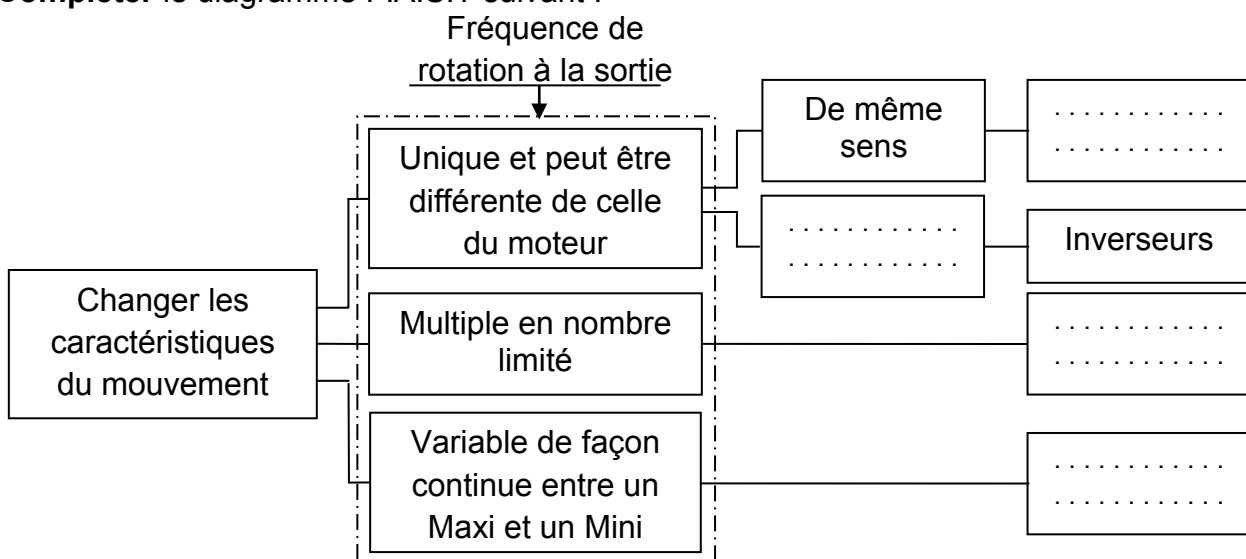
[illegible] le diagramme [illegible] suivant :

Fréquence de rotation à la sortie

Changer les caractéristiques du mouvement

Unique et peut être différente de celle du moteur

De même sens

. . . . . . . . . . .
. . . . . . . . . . .

. . . . . . . . . . .
. . . . . . . . . . .

Inverseurs

Multiple en nombre limité

. . . . . . . . . . .
. . . . . . . . . . .

Variable de façon continue entre un Maxi et un Mini

. . . . . . . . . . .
. . . . . . . . . . .